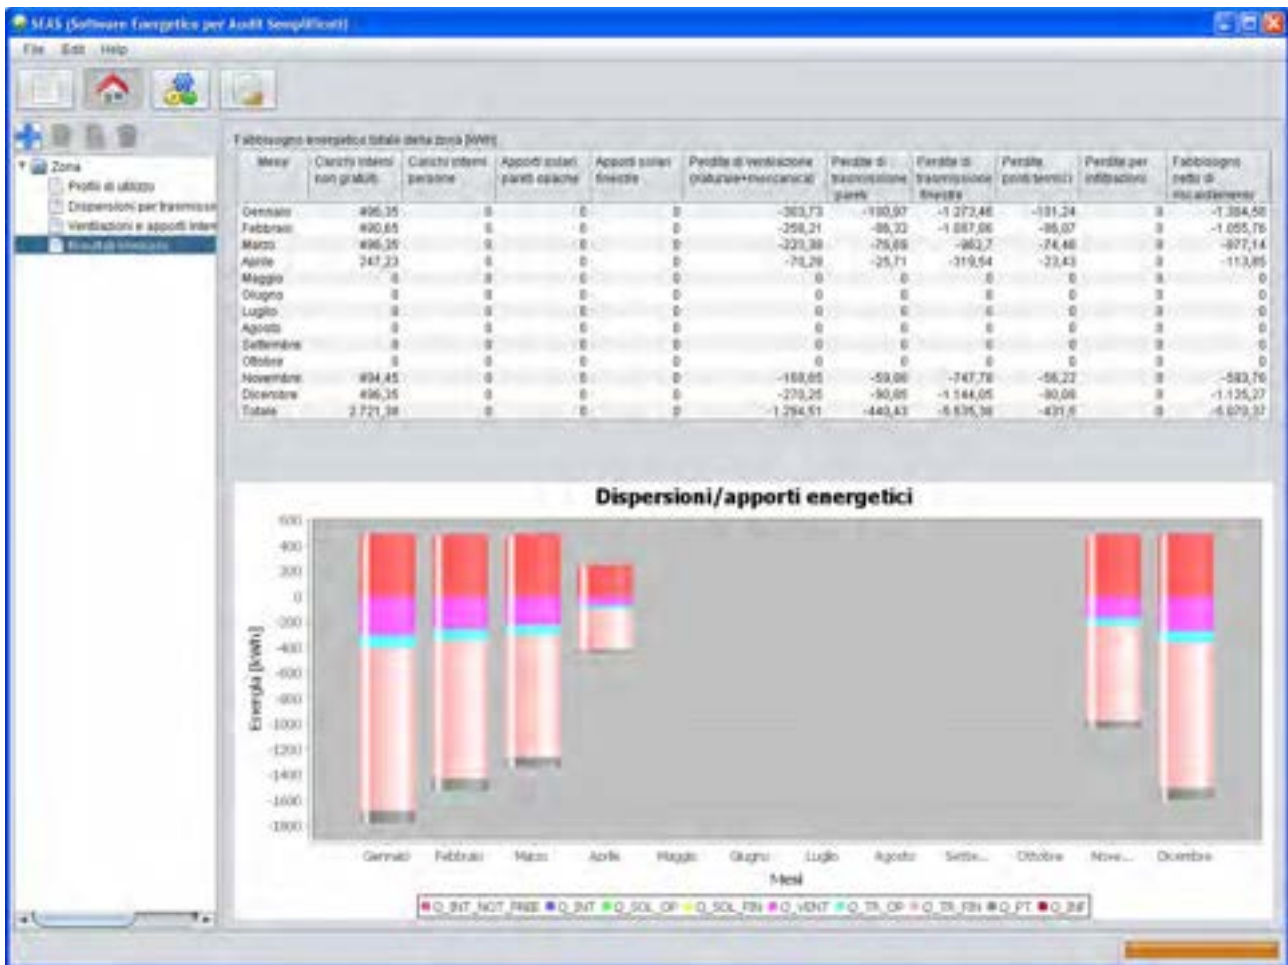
SEAS (Software Energetico per Audit Semplificati)

File Edit Help

Zona
Profili di utilizzo
Dispersioni per trasmissio
Ventilazioni e apporti inter
Risultati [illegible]

Fabbisogno energetico totale della zona [kWh]

| Mese | Carichi interni non gratuiti | Carichi interni persone | Apporti solari pareti opache | Apporti solari finestre | Perdite di ventilazione (naturale+meccanica) | Perdite di trasmissione pareti | Perdite di trasmissione finestre | Perdite ponti termici | Perdite per infiltrazioni | Fabbisogno netto di riscaldamento |
|---|---|---|---|---|---|---|---|---|---|---|
| Gennaio | 496,35 | 0 | 0 | 0 | -303,73 | -100,97 | -1.273,46 | -131,24 | 0 | -1.304,58 |
| Febbraio | 490,65 | 0 | 0 | 0 | -258,21 | -86,32 | -1.087,06 | -95,07 | 0 | -1.055,76 |
| Marzo | 496,35 | 0 | 0 | 0 | -223,38 | -75,69 | -983,7 | -74,46 | 0 | -977,14 |
| Aprile | 247,23 | 0 | 0 | 0 | -70,29 | -25,71 | -319,54 | -23,43 | 0 | -113,85 |
| Maggio | 0 | 0 | 0 | 0 | 0 | 0 | 0 | 0 | 0 | 0 |
| Giugno | 0 | 0 | 0 | 0 | 0 | 0 | 0 | 0 | 0 | 0 |
| Luglio | 0 | 0 | 0 | 0 | 0 | 0 | 0 | 0 | 0 | 0 |
| Agosto | 0 | 0 | 0 | 0 | 0 | 0 | 0 | 0 | 0 | 0 |
| Settembre | 0 | 0 | 0 | 0 | 0 | 0 | 0 | 0 | 0 | 0 |
| Ottobre | 0 | 0 | 0 | 0 | 0 | 0 | 0 | 0 | 0 | 0 |
| Novembre | 494,45 | 0 | 0 | 0 | -168,65 | -59,66 | -747,76 | -56,22 | 0 | -583,76 |
| Dicembre | 496,35 | 0 | 0 | 0 | -270,25 | -90,85 | -1.144,05 | -90,08 | 0 | -1.135,27 |
| Totale | 2.721,38 | 0 | 0 | 0 | -1.294,51 | -440,43 | -5.535,38 | -431,5 | 0 | -5.070,37 |

Dispersioni/apporti energetici

600 400 200 0 -200 -400 -600 -800 -1000 -1200 -1400 -1600 -1800

Energia [kWh]

Gennaio Febbraio Marzo Aprile Maggio Giugno Luglio Agosto Sette... Ottobre Nove... Dicembre

Mesi

Q_INT_NOT_FREE Q_INT Q_SOL_OP Q_SOL_FIN Q_VENT Q_TR_OP Q_TR_FIN Q_PT Q_INF